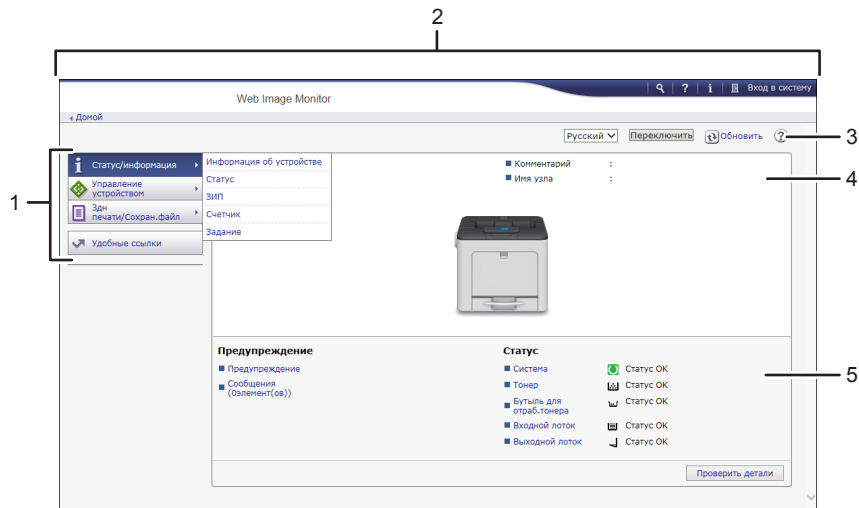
2

Вход в систему

Web Image Monitor

Домой

Русский Переключить Обновить

3

1

Статус/информация

Управление устройством

Здн печати/Сохран.файл

Удобные ссылки

Информация об устройстве

Статус

ЗИП

Счетчик

Задание

Комментарий :

Имя узла :

4

Предупреждение

Предупреждение

Сообщения (0элемент(ов))

Статус

Система Статус OK

Тонер Статус OK

Бутыль для отраб.тонера Статус OK

Входной лоток Статус OK

Выходной лоток Статус OK

5

Проверить детали